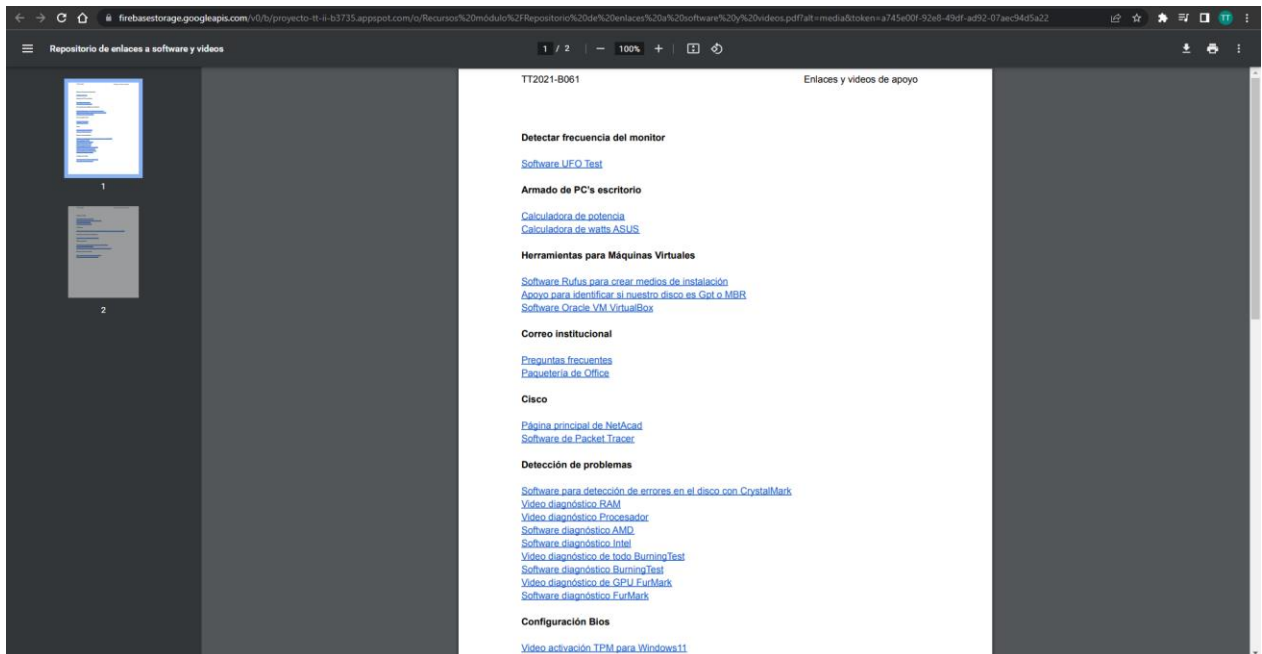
firebasestorage.googleapis.com/v0/b/proyecto-tt-ii-b3735.appspot.com/o/Recursos%20módulo%2FRepositorio%20de%20enlaces%20a%20software%20y%20videos.pdf?alt=media&token=a745e00f-92e8-49df-ad92-07aec94d5a22

Repositorio de enlaces a software y videos

1 / 2 | — 100% +

1

2

TT2021-B061

Enlaces y videos de apoyo

Detectar frecuencia del monitor

Software UFO Test

Armado de PC's escritorio

Calculadora de potencia
Calculadora de watts ASUS

Herramientas para Máquinas Virtuales

Software Rufus para crear medios de instalación
Apoyo para identificar si nuestro disco es Gpt o MBR
Software Oracle VM VirtualBox

Correo institucional

Preguntas frecuentes
Paquetería de Office

Cisco

Página principal de NetAcad
Software de Packet Tracer

Detección de problemas

Software para detección de errores en el disco con CrystalMark
Video diagnóstico RAM
Video diagnóstico Procesador
Software diagnóstico AMD
Software diagnóstico Intel
Video diagnóstico de todo BurningTest
Software diagnóstico BurningTest
Video diagnóstico de GPU FurMark
Software diagnóstico FurMark

Configuración Bios

Video activación TPM para Windows11